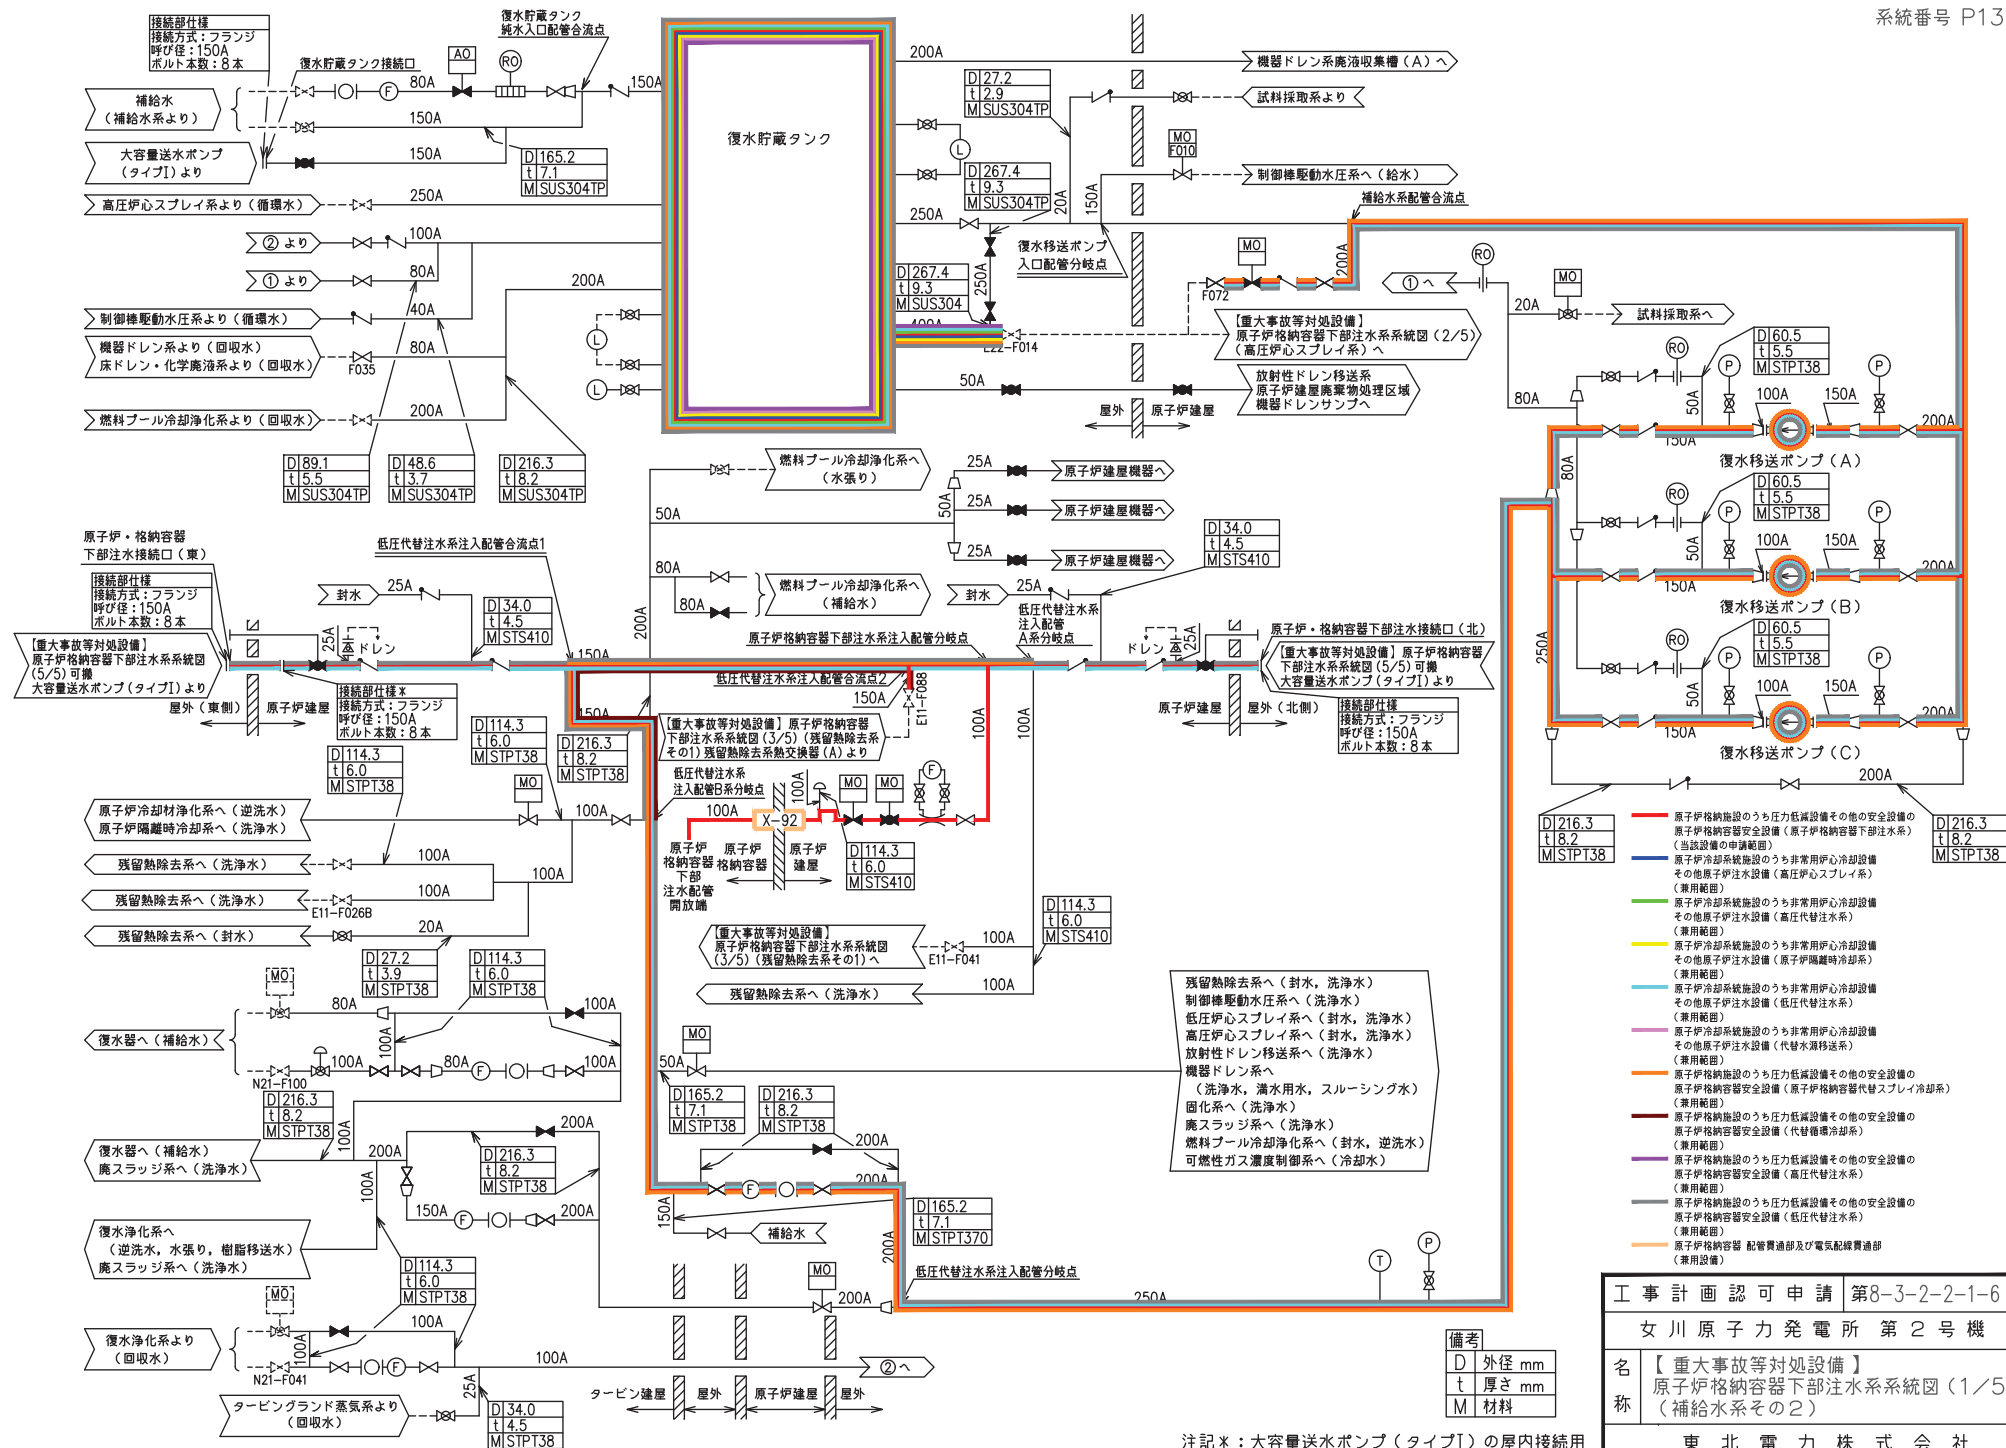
系統番号 P13

接続部仕様
接続方式：フランジ
呼び径：150A
ボルト本数：8本

復水貯蔵タンク
純水入口配管合流点

復水貯蔵タンク接続口

AO
RO

補給水
（補給水系より）

大容量送水ポンプ
（タイプⅠ）より

高圧炉心スプレイ系より（循環水）

② より
① より

制御棒駆動水圧系より（循環水）

機器ドレン系より（回収水）
床ドレン・化学廃液系より（回収水）

F035

燃料プール冷却浄化系より（回収水）

80A
150A
150A
150A
250A
100A
80A
40A
80A
200A
200A

| D | 165.2 |
|---|---|
| t | 7.1 |
| M | SUS304TP |

| D | 89.1 |
|---|---|
| t | 5.5 |
| M | SUS304TP |

| D | 48.6 |
|---|---|
| t | 3.7 |
| M | SUS304TP |

| D | 216.3 |
|---|---|
| t | 8.2 |
| M | SUS304TP |

復水貯蔵タンク

200A

| D | 27.2 |
|---|---|
| t | 2.9 |
| M | SUS304TP |

| D | 267.4 |
|---|---|
| t | 9.3 |
| M | SUS304TP |

| D | 267.4 |
|---|---|
| t | 9.3 |
| M | SUS304 |

L
20A
150A
250A
250A
400A
E22-F014

機器ドレン系廃液収集槽（A）へ
試料採取系より
MO
F010
制御棒駆動水圧系へ（給水）
補給水系配管合流点

復水移送ポンプ
入口配管分岐点

MO
F072
200A
① へ
RO
20A
MO
試料採取系へ

【重大事故等対処設備】
原子炉格納容器下部注水系系統図（2/5）
（高圧炉心スプレイ系）へ

50A

放射性ドレン移送系
原子炉建屋廃棄物処理区域
機器ドレンサンプへ

屋外
原子炉建屋

80A

| D | 60.5 |
|---|---|
| t | 5.5 |
| M | STPT38 |

RO
P
50A
100A
150A
150A
200A
復水移送ポンプ（A）

| D | 60.5 |
|---|---|
| t | 5.5 |
| M | STPT38 |

80A
50A
100A
150A
150A
200A
復水移送ポンプ（B）

| D | 60.5 |
|---|---|
| t | 5.5 |
| M | STPT38 |

250A
50A
100A
150A
150A
200A
復水移送ポンプ（C）
200A

燃料プール冷却浄化系へ
（水張り）

25A
50A
25A
25A
原子炉建屋機器へ
原子炉建屋機器へ
原子炉建屋機器へ

| D | 34.0 |
|---|---|
| t | 4.5 |
| M | STS410 |

50A
80A
80A
燃料プール冷却浄化系へ
（補給水）

原子炉・格納容器
下部注水接続口（東）

接続部仕様
接続方式：フランジ
呼び径：150A
ボルト本数：8本

【重大事故等対処設備】
原子炉格納容器下部注水系系統図
（5/5）可搬
大容量送水ポンプ（タイプⅠ）より

低圧代替注水系注入配管合流点1

封水
25A
25A
ドレン

| D | 34.0 |
|---|---|
| t | 4.5 |
| M | STS410 |

150A
200A
屋外（東側）
原子炉建屋

接続部仕様＊
接続方式：フランジ
呼び径：150A
ボルト本数：8本

原子炉格納容器下部注水系注入配管分岐点
低圧代替注水系注入配管合流点2
150A
E11-F088
150A

封水
25A
低圧代替注水系
注入配管
A系分岐点
ドレン
25A

原子炉・格納容器下部注水接続口（北）
【重大事故等対処設備】原子炉格納容器
下部注水系系統図（5/5）可搬
大容量送水ポンプ（タイプⅠ）より

原子炉建屋
屋外（北側）

接続部仕様
接続方式：フランジ
呼び径：150A
ボルト本数：8本

| D | 114.3 |
|---|---|
| t | 6.0 |
| M | STPT38 |

| D | 216.3 |
|---|---|
| t | 8.2 |
| M | STPT38 |

【重大事故等対処設備】原子炉格納容器
下部注水系系統図（3/5）（残留熱除去系
その1）残留熱除去系熱交換器（A）より

| D | 114.3 |
|---|---|
| t | 6.0 |
| M | STPT38 |

MO
原子炉冷却材浄化系へ（逆洗水）
原子炉隔離時冷却系へ（洗浄水）
100A

低圧代替注水系
注入配管B系分岐点
100A
100A
X-92
MO
MO
F
100A
100A

原子炉
格納容器
下部
注水配管
開放端
原子炉
格納容器
原子炉
建屋

| D | 114.3 |
|---|---|
| t | 6.0 |
| M | STS410 |

残留熱除去系へ（洗浄水）
100A
残留熱除去系へ（洗浄水）
E11-F026B
100A
残留熱除去系へ（封水）
20A

| D | 114.3 |
|---|---|
| t | 6.0 |
| M | STS410 |

【重大事故等対処設備】
原子炉格納容器下部注水系系統図
（3/5）（残留熱除去系その1）へ
E11-F041
100A
残留熱除去系へ（洗浄水）
100A

| D | 27.2 |
|---|---|
| t | 3.9 |
| M | STPT38 |

| D | 114.3 |
|---|---|
| t | 6.0 |
| M | STPT38 |

MO
80A
100A
復水器へ（補給水）
100A
100A
80A
F
100A
N21-F100

| D | 216.3 |
|---|---|
| t | 8.2 |
| M | STPT38 |

MO
50A

| D | 165.2 |
|---|---|
| t | 7.1 |
| M | STPT38 |

| D | 216.3 |
|---|---|
| t | 8.2 |
| M | STPT38 |

残留熱除去系へ（封水，洗浄水）
制御棒駆動水圧系へ（洗浄水）
低圧炉心スプレイ系へ（封水，洗浄水）
高圧炉心スプレイ系へ（封水，洗浄水）
放射性ドレン移送系へ（洗浄水）
機器ドレン系へ
（洗浄水，満水用水，スルーシング水）
固化系へ（洗浄水）
廃スラッジ系へ（洗浄水）
燃料プール冷却浄化系へ（封水，逆洗水）
可燃性ガス濃度制御系へ（冷却水）

100A
復水器へ（補給水）
廃スラッジ系へ（洗浄水）
200A
200A

| D | 216.3 |
|---|---|
| t | 8.2 |
| M | STPT38 |

200A
100A
150A
F
200A
200A
F
200A
150A
補給水
200A

| D | 165.2 |
|---|---|
| t | 7.1 |
| M | STPT370 |

復水浄化系へ
（逆洗水，水張り，樹脂移送水）
廃スラッジ系へ（洗浄水）

| D | 114.3 |
|---|---|
| t | 6.0 |
| M | STPT38 |

MO
100A
復水浄化系より
（回収水）
100A
F
N21-F041
100A
② へ
MO
200A

タービングランド蒸気系より
（回収水）
25A

| D | 34.0 |
|---|---|
| t | 4.5 |
| M | STPT38 |

タービン建屋
屋外
原子炉建屋
屋外

低圧代替注水系注入配管分岐点
250A
T
P

| D | 216.3 |
|---|---|
| t | 8.2 |
| M | STPT38 |

| D | 216.3 |
|---|---|
| t | 8.2 |
| M | STPT38 |

原子炉格納施設のうち圧力低減設備その他の安全設備の原子炉格納容器安全設備（原子炉格納容器下部注水系）（当該設備の申請範囲）
原子炉冷却系統施設のうち非常用炉心冷却設備その他原子炉注水設備（高圧炉心スプレイ系）（兼用範囲）
原子炉冷却系統施設のうち非常用炉心冷却設備その他原子炉注水設備（高圧代替注水系）（兼用範囲）
原子炉冷却系統施設のうち非常用炉心冷却設備その他原子炉注水設備（原子炉隔離時冷却系）（兼用範囲）
原子炉冷却系統施設のうち非常用炉心冷却設備その他原子炉注水設備（低圧代替注水系）（兼用範囲）
原子炉冷却系統施設のうち非常用炉心冷却設備その他原子炉注水設備（代替水源移送系）（兼用範囲）
原子炉格納施設のうち圧力低減設備その他の安全設備の原子炉格納容器安全設備（原子炉格納容器代替スプレイ冷却系）（兼用範囲）
原子炉格納施設のうち圧力低減設備その他の安全設備の原子炉格納容器安全設備（代替循環冷却系）（兼用範囲）
原子炉格納施設のうち圧力低減設備その他の安全設備の原子炉格納容器安全設備（高圧代替注水系）（兼用範囲）
原子炉格納施設のうち圧力低減設備その他の安全設備の原子炉格納容器安全設備（低圧代替注水系）（兼用範囲）
原子炉格納容器 配管貫通部及び電気配線貫通部（兼用設備）

備考
| D | 外径 mm |
|---|---|
| t | 厚さ mm |
| M | 材料 |

工事計画認可申請 第8-3-2-2-1-6
女川原子力発電所 第2号機
名称 【重大事故等対処設備】原子炉格納容器下部注水系系統図（1/5）（補給水系その2）
東北電力株式会社

注記＊：大容量送水ポンプ（タイプⅠ）の屋内接続用